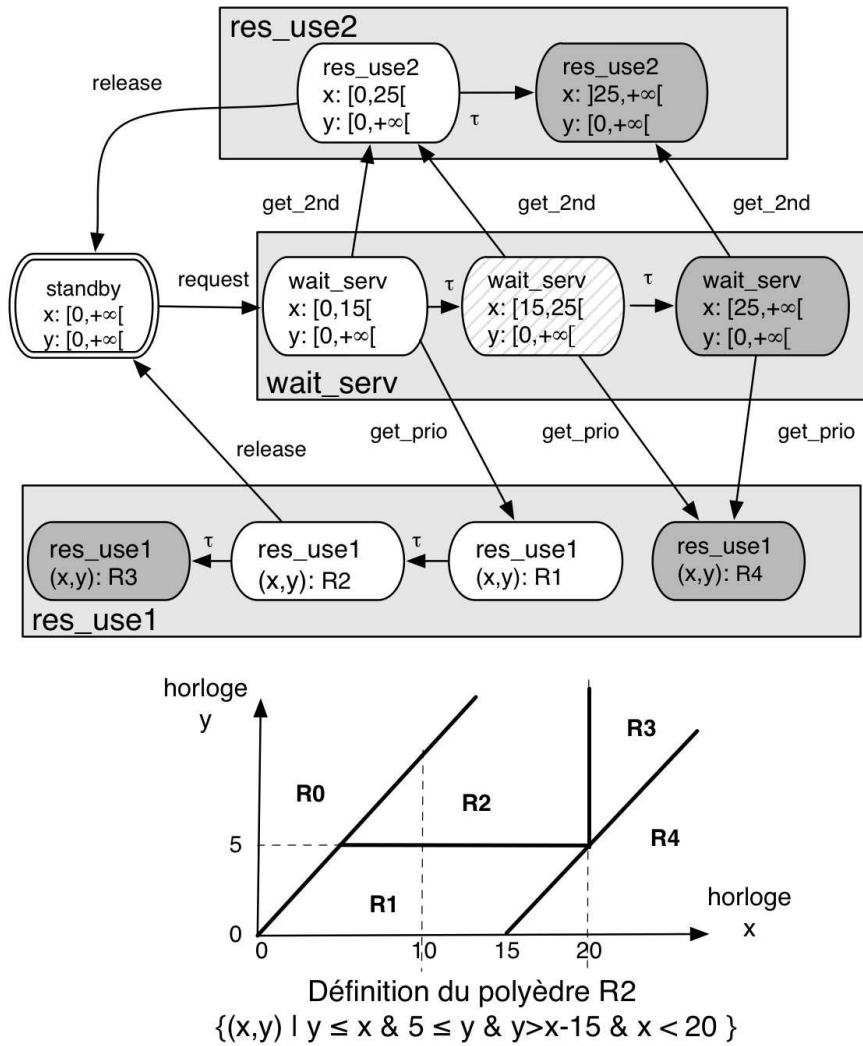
res_use2

release

res_use2
x: [0,25[
y: [0,+∞[

τ

res_use2
x: ]25,+∞[
y: [0,+∞[

get_2nd

get_2nd

get_2nd

standby
x: [0,+∞[
y: [0,+∞[

request

wait_serv
x: [0,15[
y: [0,+∞[

τ

wait_serv
x: [15,25[
y: [0,+∞[

τ

wait_serv
x: [25,+∞[
y: [0,+∞[

wait_serv

release

get_prio

get_prio

get_prio

res_use1
(x,y): R3

τ

res_use1
(x,y): R2

τ

res_use1
(x,y): R1

res_use1
(x,y): R4

res_use1

horloge
y

R0

R2

R3

5

R4

R1

horloge
x

0

0

10

15

20

Définition du polyèdre R2
{(x,y) I y ≤ x & 5 ≤ y & y>x-15 & x < 20 }